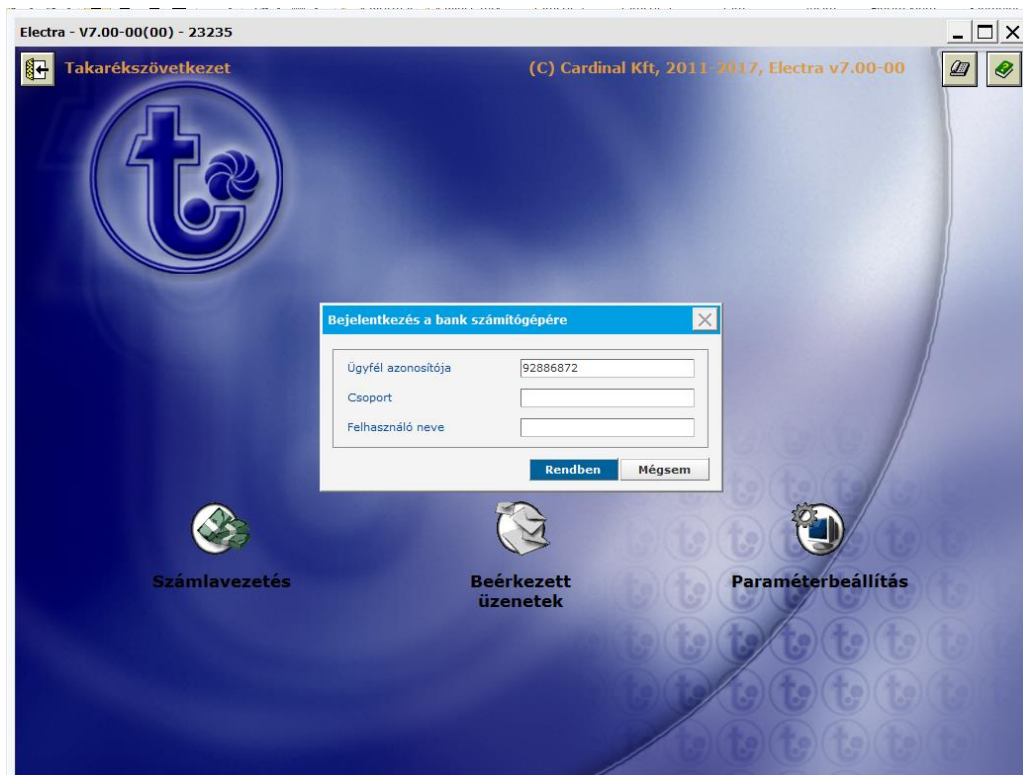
Electra - V7.00-00(00) - 23235

Takarékszövetkezet

(C) Cardinal Kft, 2011-2017, Electra v7.00-00

Bejelentkezés a bank számítógépére

Ügyfél azonosítója 92886872

Csoport

Felhasználó neve

Rendben

Mégsem

Számlavezetés

Beérkezett üzenetek

Paraméterbeállítás